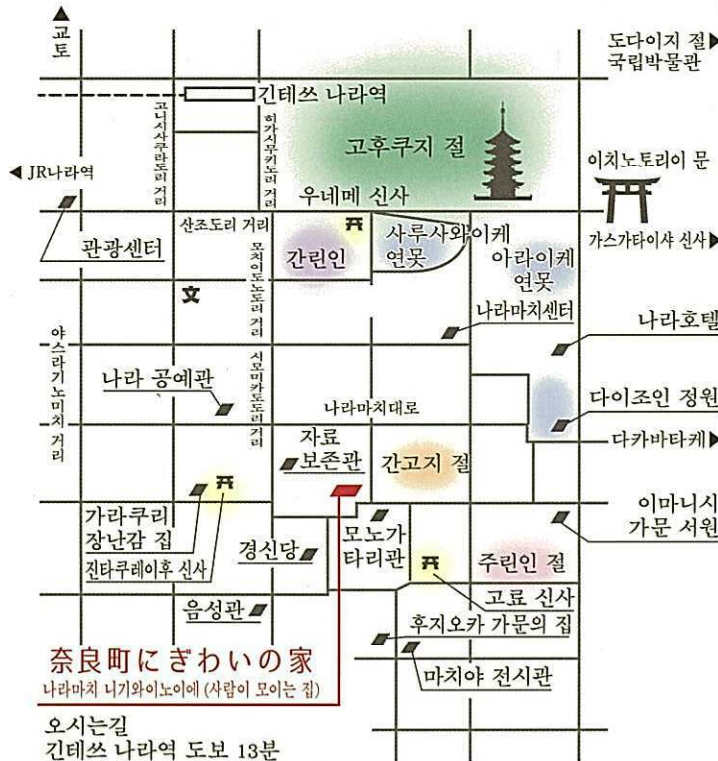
교토

도다이지 절
국립박물관

긴테쓰 나라역

고니시사쿠라도리 거리

히가시무키도리 거리

고후쿠지 절

JR나라역

이치노토리이 문

우네메 신사

산조도리 거리

사루사와이케 연못

가스가타이샤 신사

관광센터

간린인

아라이케 연못

모치이도노도리 거리

나라마치센터

나라호텔

야스라기노미치 거리

나라 공예관

시모미카도도리 거리

다이조인 정원

나라마치대로

다카바타케

자료 보존관

간고지 절

이마니시 가문 서원

가라쿠리 장난감 집

모노가타리관

경신당

진타쿠레이후 신사

주린인 절

고료 신사

음성관

후지오카 가문의 집

奈良町にぎわいの家
나라마치 니기와이노이에 (사람이 모이는 집)

마치야 전시관

오시는길
긴테쓰 나라역 도보 13분